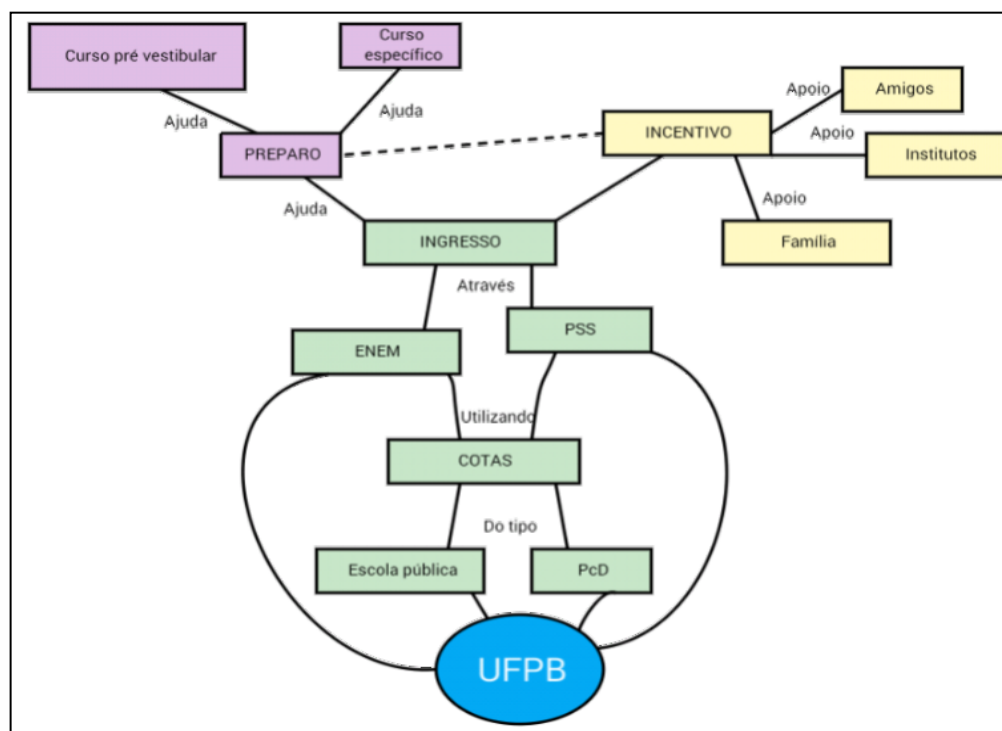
Curso pré vestibular

Curso específico

Ajuda

Ajuda

PREPARO

INCENTIVO

Apoio

Amigos

Apoio

Institutos

Apoio

Família

Ajuda

INGRESSO

Através

ENEM

PSS

Utilizando

COTAS

Do tipo

Escola pública

PcD

UFPB